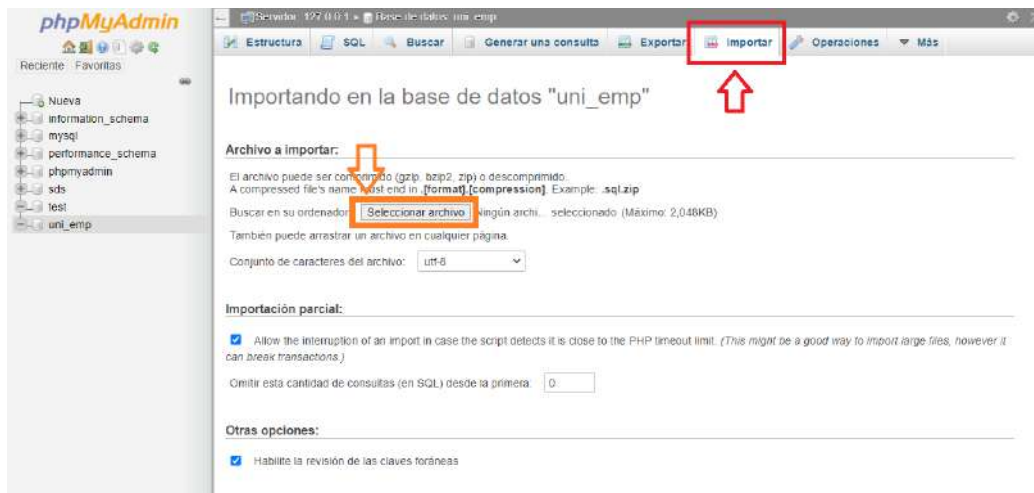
phpMyAdmin

Reciente Favoritas

Nueva
information_schema
mysql
performance_schema
phpmyadmin
sds
test
uni_emp

Servidor: 127.0.0.1 » Base de datos: uni_emp

Estructura SQL Buscar Generar una consulta Exportar Importar Operaciones Más

Importando en la base de datos "uni_emp"

Archivo a importar:

El archivo puede ser comprimido (gzip, bzip2, zip) o descomprimido.
A compressed file's name must end in .[format].[compression]. Example: .sql.zip

Buscar en su ordenador: Seleccionar archivo Ningún archi... seleccionado (Máximo: 2,048KB)

También puede arrastrar un archivo en cualquier página.

Conjunto de caracteres del archivo: utf-8

Importación parcial:

Allow the interruption of an import in case the script detects it is close to the PHP timeout limit. (This might be a good way to import large files, however it can break transactions.)

Omitir esta cantidad de consultas (en SQL) desde la primera: 0

Otras opciones:

Habilite la revisión de las claves foráneas